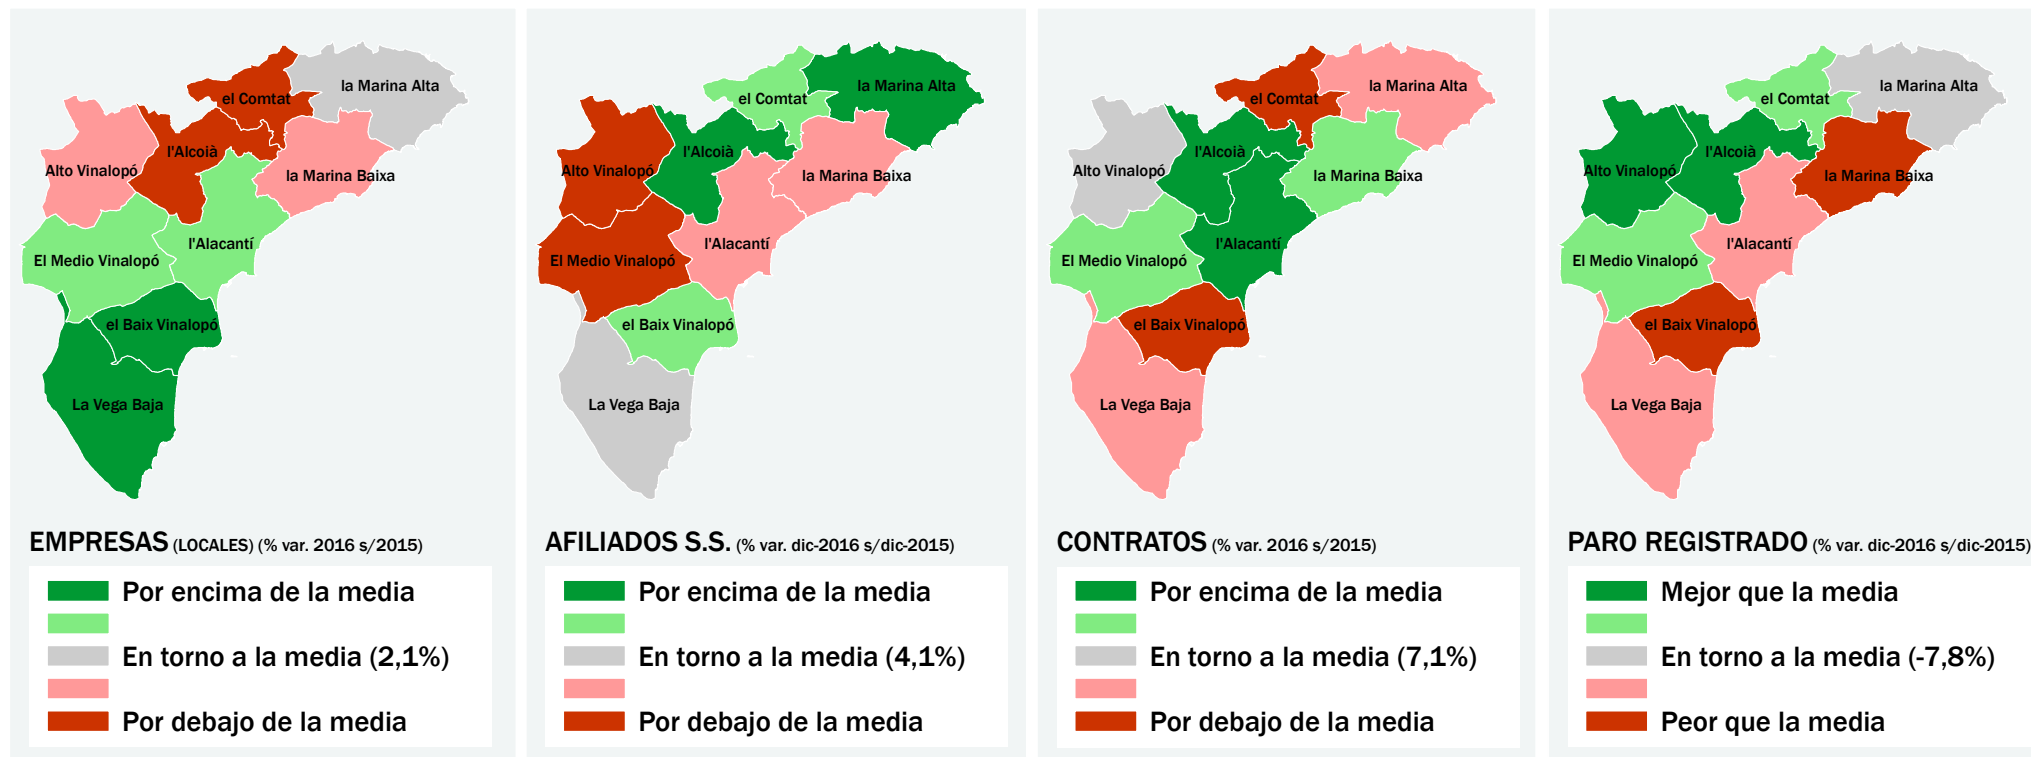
la Marina Alta
el Comtat
l'Alcoià
Alto Vinalopó
la Marina Baixa
l'Alacantí
El Medio Vinalopó
el Baix Vinalopó
La Vega Baja

EMPRESAS (LOCALES) (% var. 2016 s/2015)

Por encima de la media
En torno a la media (2,1%)
Por debajo de la media

la Marina Alta
el Comtat
l'Alcoià
Alto Vinalopó
la Marina Baixa
l'Alacantí
El Medio Vinalopó
el Baix Vinalopó
La Vega Baja

AFILIADOS S.S. (% var. dic-2016 s/dic-2015)

Por encima de la media
En torno a la media (4,1%)
Por debajo de la media

la Marina Alta
el Comtat
l'Alcoià
Alto Vinalopó
la Marina Baixa
l'Alacantí
El Medio Vinalopó
el Baix Vinalopó
La Vega Baja

CONTRATOS (% var. 2016 s/2015)

Por encima de la media
En torno a la media (7,1%)
Por debajo de la media

la Marina Alta
el Comtat
l'Alcoià
Alto Vinalopó
la Marina Baixa
l'Alacantí
El Medio Vinalopó
el Baix Vinalopó
La Vega Baja

PARO REGISTRADO (% var. dic-2016 s/dic-2015)

Mejor que la media
En torno a la media (-7,8%)
Peor que la media